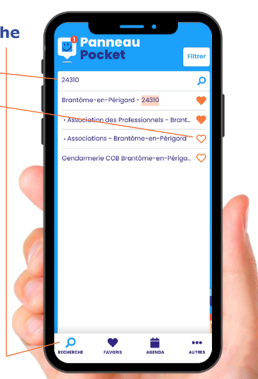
he

Panneau Pocket

Filtrer

24310

Brantôme-en-Périgord - 24310

- Association des Professionnels - Brant...

- Associations - Brantôme-en-Périgord

Gendarmerie COB Brantôme-en-Périgo...

RECHERCHE

FAVORIS

AGENDA

AUTRES